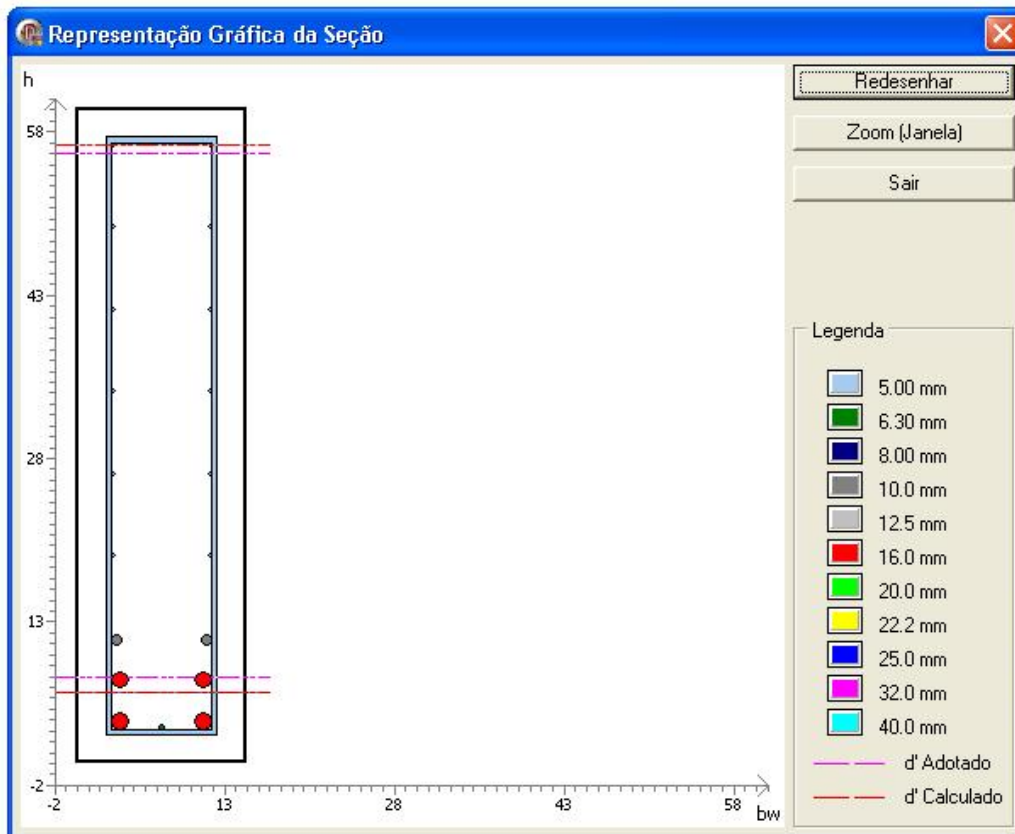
Representação Gráfica da Seção

h

58

43

28

13

-2

-2

13

28

43

58

bw

Redesenhar

Zoom (Janela)

Sair

Legenda

5.00 mm

6.30 mm

8.00 mm

10.0 mm

12.5 mm

16.0 mm

20.0 mm

22.2 mm

25.0 mm

32.0 mm

40.0 mm

d' Adotado

d' Calculado